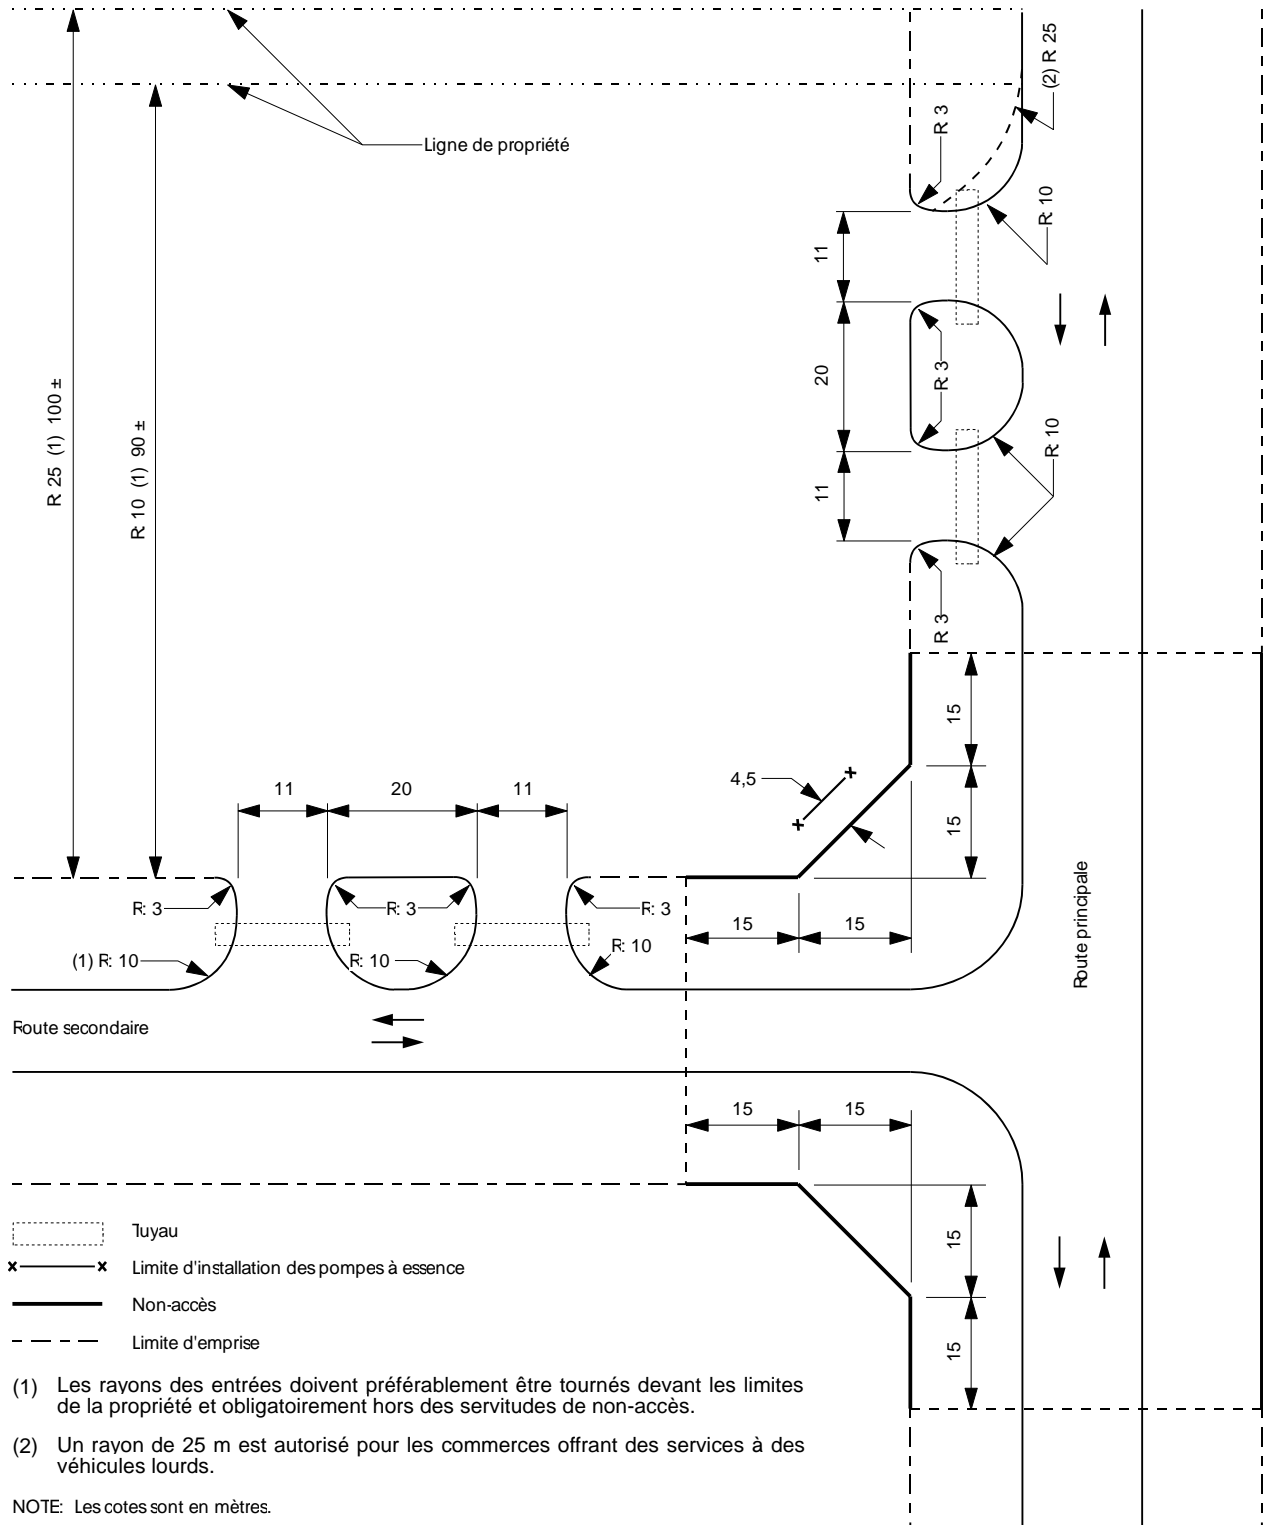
Ligne de propriété

(2) R 25

R 3

R 10

11

20

R 3

R 10

11

R 3

R 25 (1) 100 ±

R 10 (1) 90 ±

15

15

4,5

11

20

11

R: 3

R: 3

R: 3

(1) R: 10

R: 10

R: 10

15

15

Route principale

Route secondaire

15

15

15

15

Tuyau

Limite d'installation des pompes à essence

Non-accès

Limite d'emprise

(1) Les rayons des entrées doivent préférablement être tournés devant les limites de la propriété et obligatoirement hors des servitudes de non-accès.

(2) Un rayon de 25 m est autorisé pour les commerces offrant des services à des véhicules lourds.

NOTE: Les cotes sont en mètres.